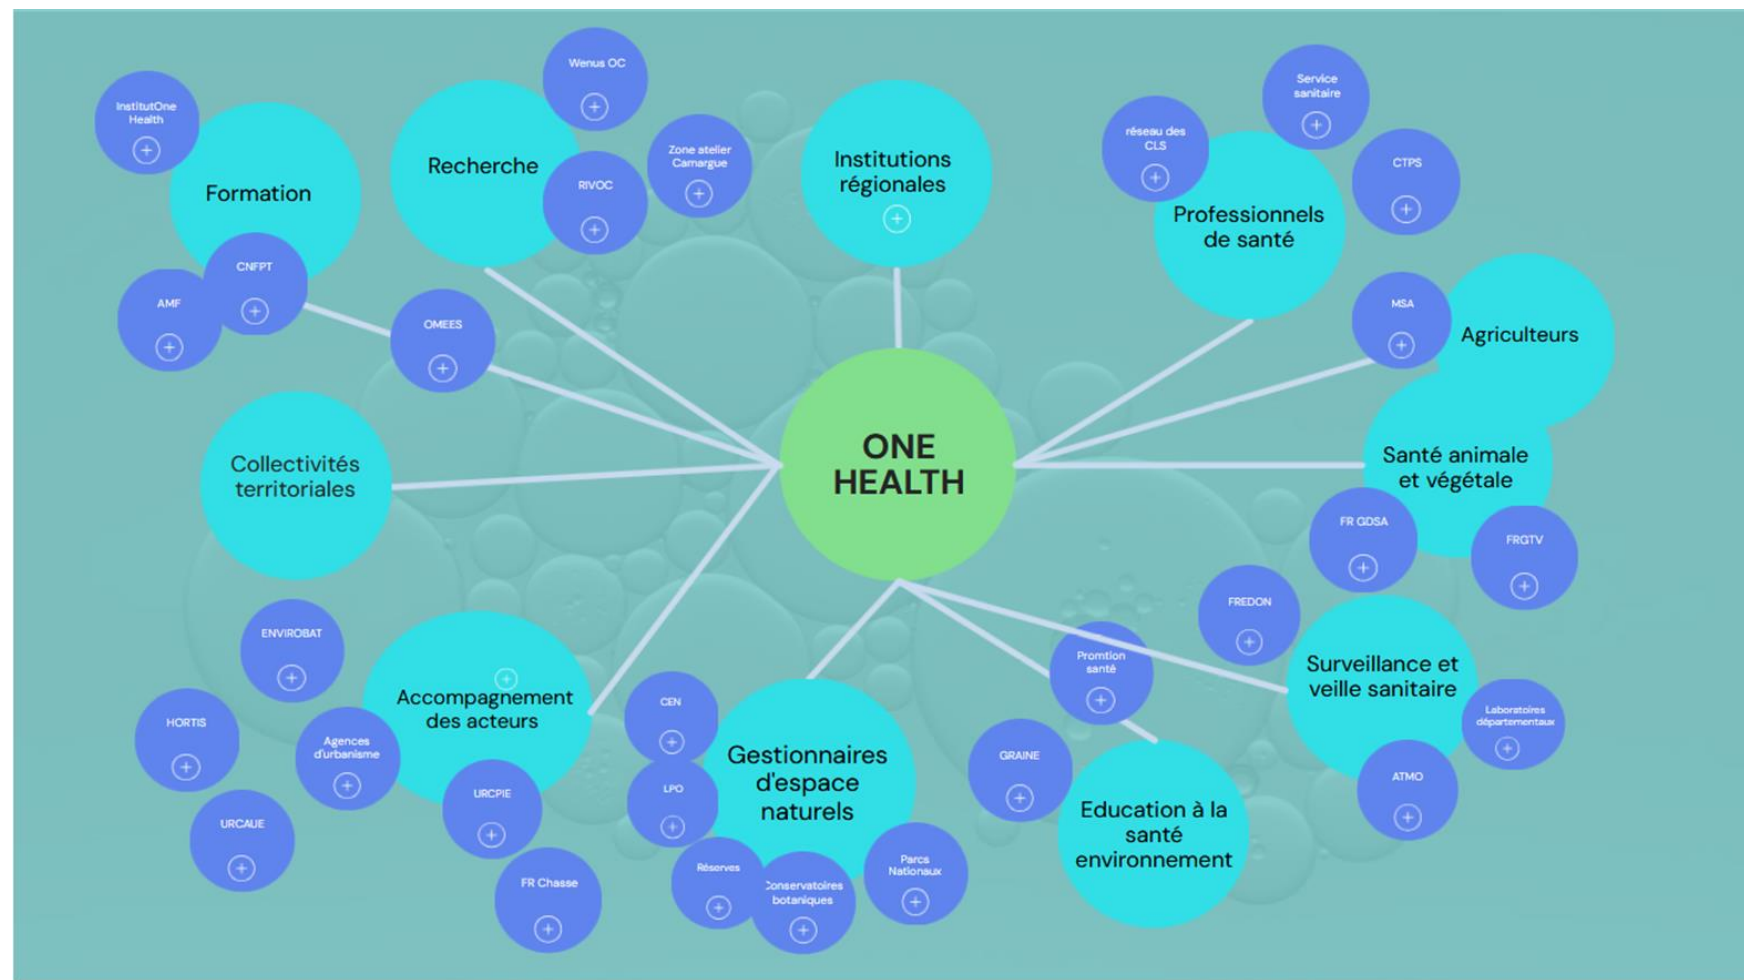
ONE HEALTH

Formation
InstitutOne Health
CNFPT
AMF

Recherche
Wenus OC
RIVOC
Zone atelier Camargue
OMEES

Institutions régionales

Professionnels de santé
réseau des CLS
Service sanitaire
CTPS

Agriculteurs
MSA

Santé animale et végétale
FR GDSA
FRGTV

Collectivités territoriales

Accompagnement des acteurs
ENVIROBAT
HORTIS
Agences d'urbanisme
URCAUE
URCPIE
FR Chasse

Gestionnaires d'espace naturels
CEN
LPO
Réserves
Conservatoires botaniques
Parcs Nationaux

Education à la santé environnement
Promtion santé
GRAINE

Surveillance et veille sanitaire
FREDON
Laboratoires départementaux
ATMO